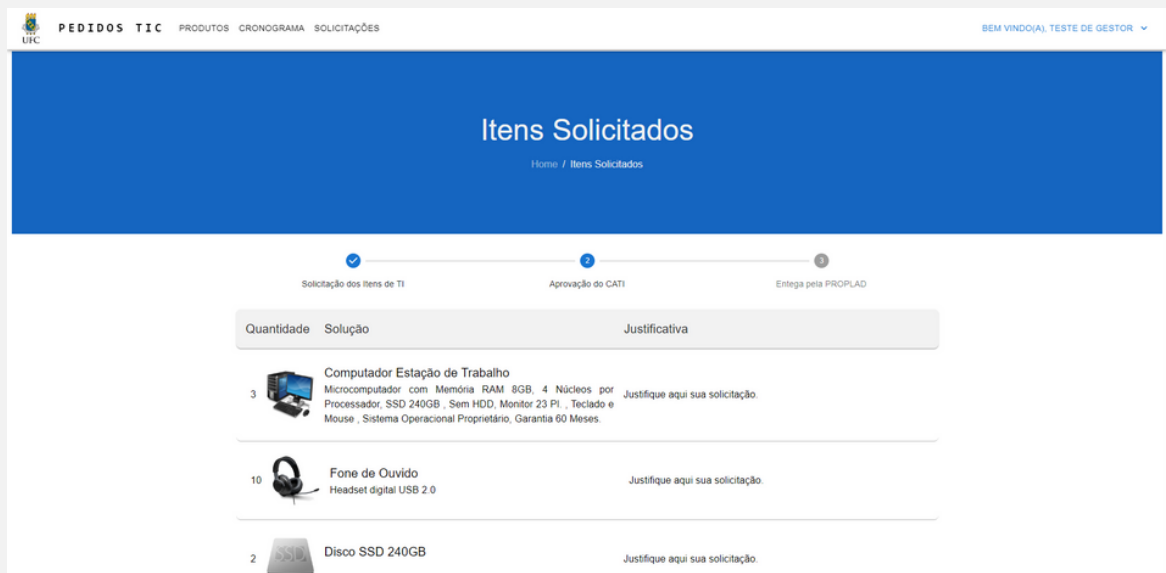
UFC PEDIDOS TIC PRODUTOS CRONOGRAMA SOLICITAÇÕES

BEM VINDO(A), TESTE DE GESTOR

Itens Solicitados

Home / Itens Solicitados

Solicitação dos Itens de TI

2
Aprovação do CATI

3
Entega pela PROPLAD

| Quantidade | Solução | Justificativa |
|---|---|---|
| 3 | Computador Estação de Trabalho Microcomputador com Memória RAM 8GB, 4 Núcleos por Processador, SSD 240GB , Sem HDD, Monitor 23 Pl. , Teclado e Mouse , Sistema Operacional Proprietário, Garantia 60 Meses. | Justifique aqui sua solicitação. |
| 10 | Fone de Ouvido Headset digital USB 2.0 | Justifique aqui sua solicitação. |
| 2 | Disco SSD 240GB | Justifique aqui sua solicitação. |

SSD